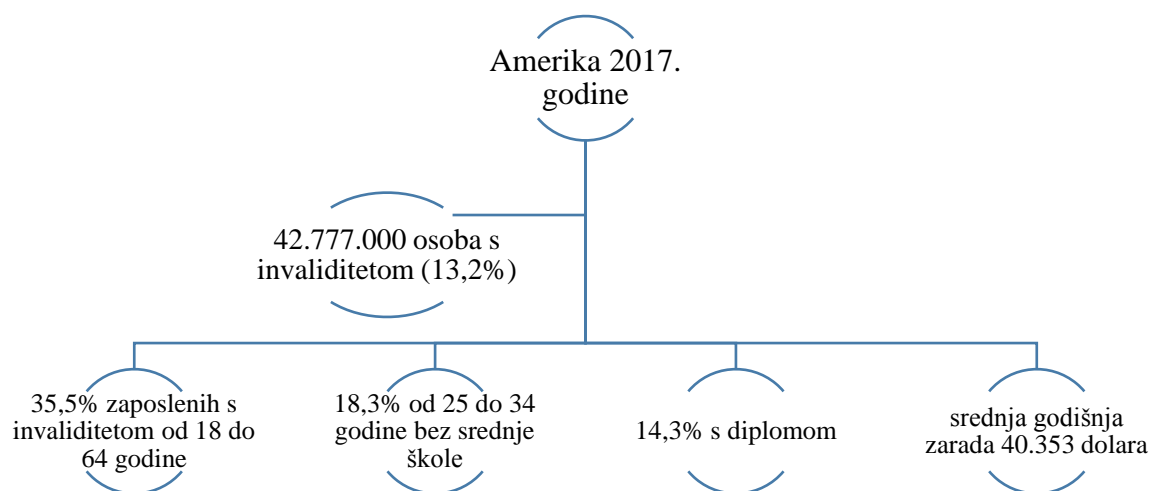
Amerika 2017. godine

42.777.000 osoba s invaliditetom (13,2%)

35,5% zaposlenih s invaliditetom od 18 do 64 godine

18,3% od 25 do 34 godine bez srednje škole

14,3% s diplomom

srednja godišnja zarada 40.353 dolara